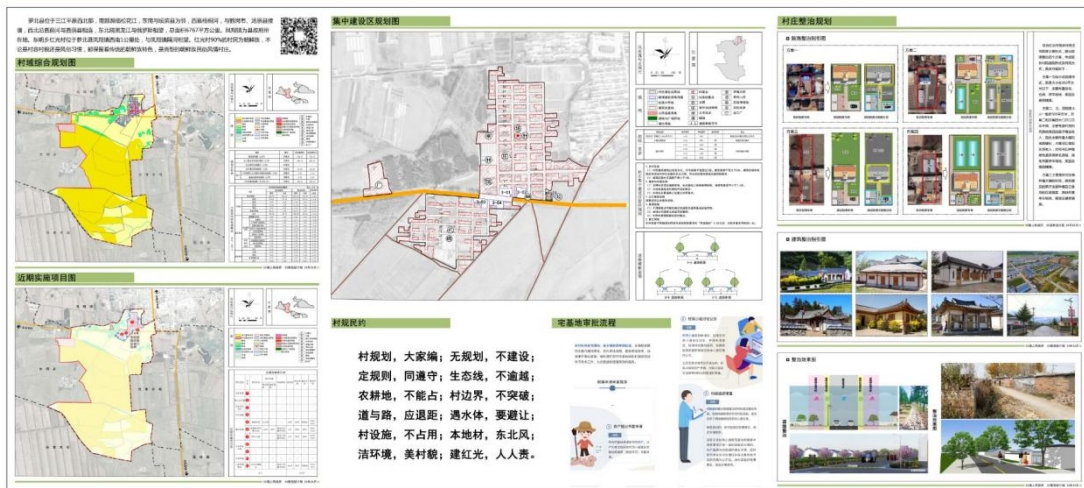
村域综合规划图

近期实施项目图

集中建设区规划图

村规民约

村规划，大家编；无规划，不建设；
定规则，同遵守；生态线，不逾越；
农耕地，不能占；村边界，不突破；
道与路，应退距；遇水体，要避让；
村设施，不占用；本地材，东北风；
洁环境，美村貌；建红光，人人责。

宅基地审批流程

村庄整治规划